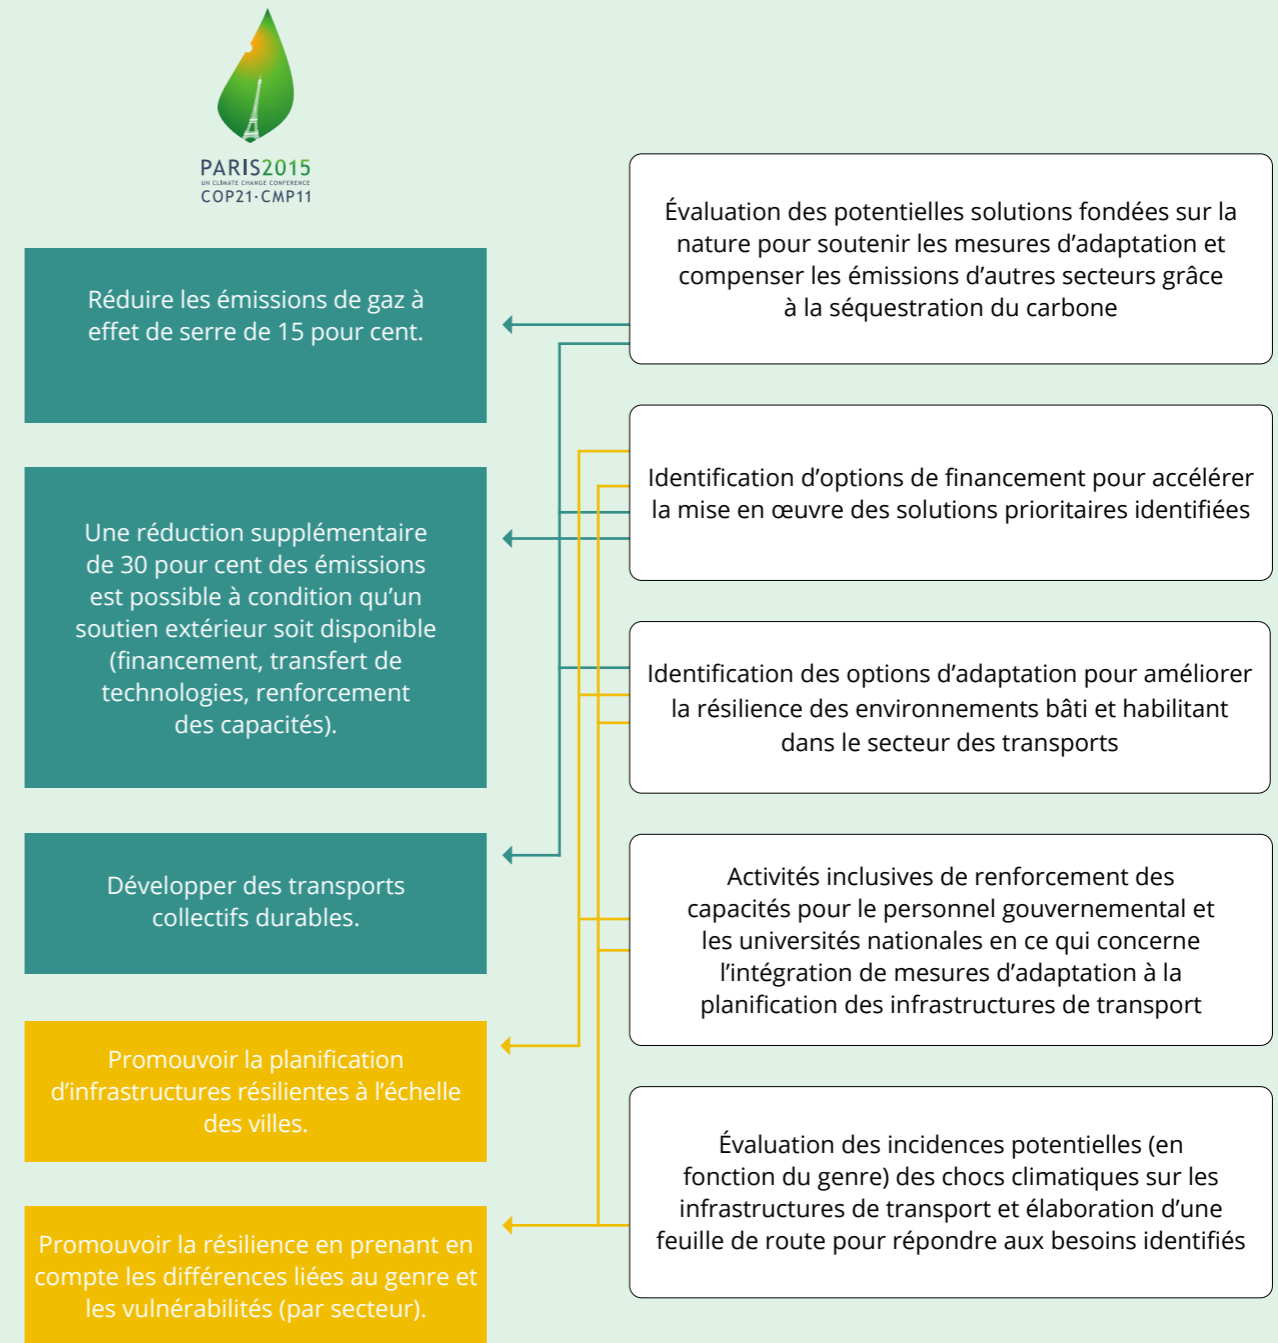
PARIS2015
UN CLIMATE CHANGE CONFERENCE
COP21·CMP11

Réduire les émissions de gaz à effet de serre de 15 pour cent.

Une réduction supplémentaire de 30 pour cent des émissions est possible à condition qu'un soutien extérieur soit disponible (financement, transfert de technologies, renforcement des capacités).

Développer des transports collectifs durables.

Promouvoir la planification d'infrastructures résilientes à l'échelle des villes.

Promouvoir la résilience en prenant en compte les différences liées au genre et les vulnérabilités (par secteur).

Évaluation des potentielles solutions fondées sur la nature pour soutenir les mesures d'adaptation et compenser les émissions d'autres secteurs grâce à la séquestration du carbone

Identification d'options de financement pour accélérer la mise en œuvre des solutions prioritaires identifiées

Identification des options d'adaptation pour améliorer la résilience des environnements bâti et habilitant dans le secteur des transports

Activités inclusives de renforcement des capacités pour le personnel gouvernemental et les universités nationales en ce qui concerne l'intégration de mesures d'adaptation à la planification des infrastructures de transport

Évaluation des incidences potentielles (en fonction du genre) des chocs climatiques sur les infrastructures de transport et élaboration d'une feuille de route pour répondre aux besoins identifiés